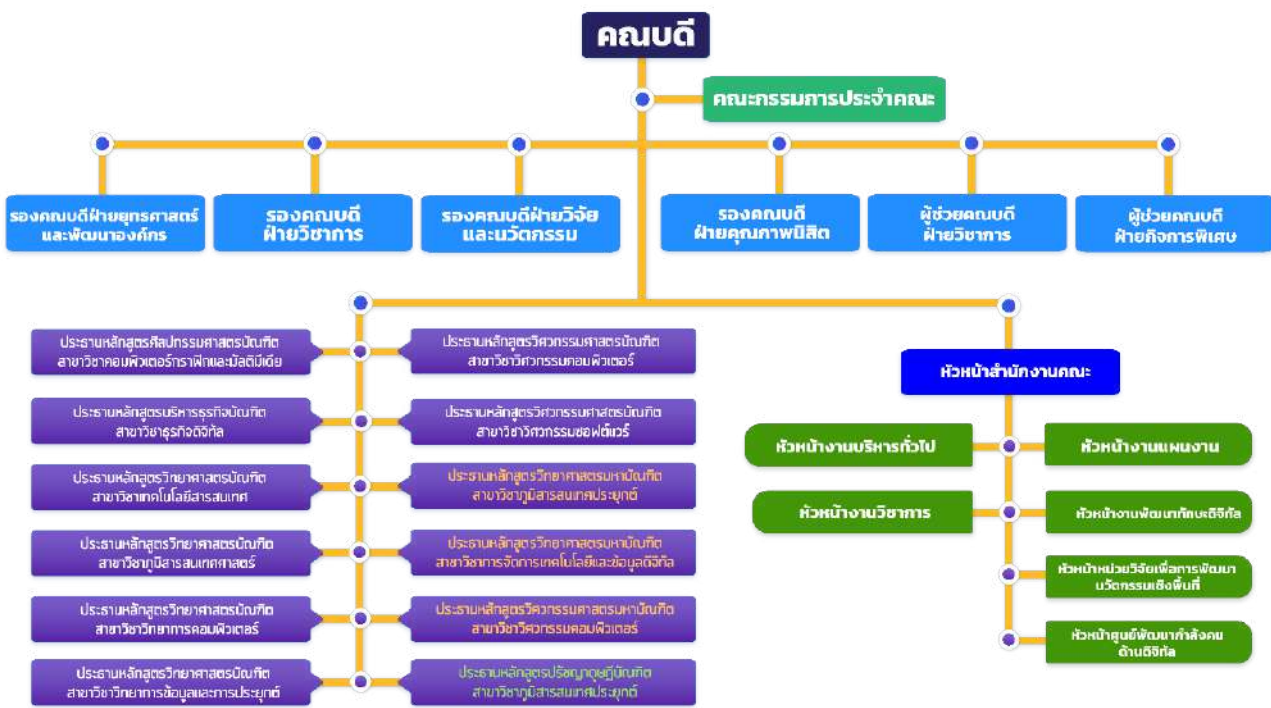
คณบดี

คณะกรรมการประจำคณะ

รองคณบดีฝ่ายยุทธศาสตร์และพัฒนาองค์กร

รองคณบดีฝ่ายวิชาการ

รองคณบดีฝ่ายวิจัยและนวัตกรรม

รองคณบดีฝ่ายคุณภาพนิสิต

ผู้ช่วยคณบดีฝ่ายวิชาการ

ผู้ช่วยคณบดีฝ่ายกิจการพิเศษ

ประธานหลักสูตรศิลปกรรมศาสตรบัณฑิต สาขาวิชาคอมพิวเตอร์กราฟิกและมัลติมีเดีย

ประธานหลักสูตรวิศวกรรมศาสตรบัณฑิต สาขาวิชาวิศวกรรมคอมพิวเตอร์

ประธานหลักสูตรบริหารธุรกิจบัณฑิต สาขาวิชาธุรกิจดิจิทัล

ประธานหลักสูตรวิศวกรรมศาสตรบัณฑิต สาขาวิชาวิศวกรรมซอฟต์แวร์

ประธานหลักสูตรวิทยาศาสตรบัณฑิต สาขาวิชาเทคโนโลยีสารสนเทศ

ประธานหลักสูตรวิทยาศาสตรมหาบัณฑิต สาขาวิชาภูมิสารสนเทศประยุกต์

ประธานหลักสูตรวิทยาศาสตรบัณฑิต สาขาวิชาภูมิสารสนเทศศาสตร์

ประธานหลักสูตรวิทยาศาสตรมหาบัณฑิต สาขาวิชาการจัดการเทคโนโลยีและข้อมูลดิจิทัล

ประธานหลักสูตรวิทยาศาสตรบัณฑิต สาขาวิชาวิทยาการคอมพิวเตอร์

ประธานหลักสูตรวิศวกรรมศาสตรมหาบัณฑิต สาขาวิชาวิศวกรรมคอมพิวเตอร์

ประธานหลักสูตรวิทยาศาสตรบัณฑิต สาขาวิชาวิทยาการข้อมูลและการประยุกต์

ประธานหลักสูตรปรัชญาดุษฎีบัณฑิต สาขาวิชาภูมิสารสนเทศประยุกต์

หัวหน้าสำนักงานคณะ

หัวหน้างานบริหารทั่วไป

หัวหน้างานแผนงาน

หัวหน้างานวิชาการ

หัวหน้างานพัฒนาทักษะดิจิทัล

หัวหน้าหน่วยวิจัยเพื่อการพัฒนานวัตกรรมเชิงพื้นที่

หัวหน้าศูนย์พัฒนากำลังคนด้านดิจิทัล